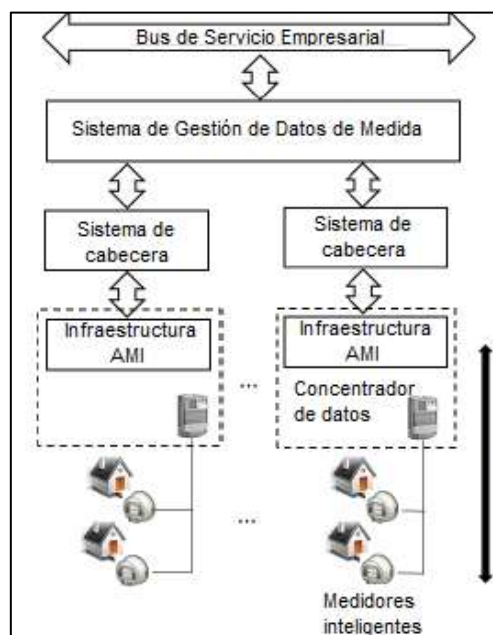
Bus de Servicio Empresarial

Sistema de Gestión de Datos de Medida

Sistema de cabecera

Sistema de cabecera

Infraestructura AMI

...

Infraestructura AMI

Concentrador de datos

...

Medidores inteligentes